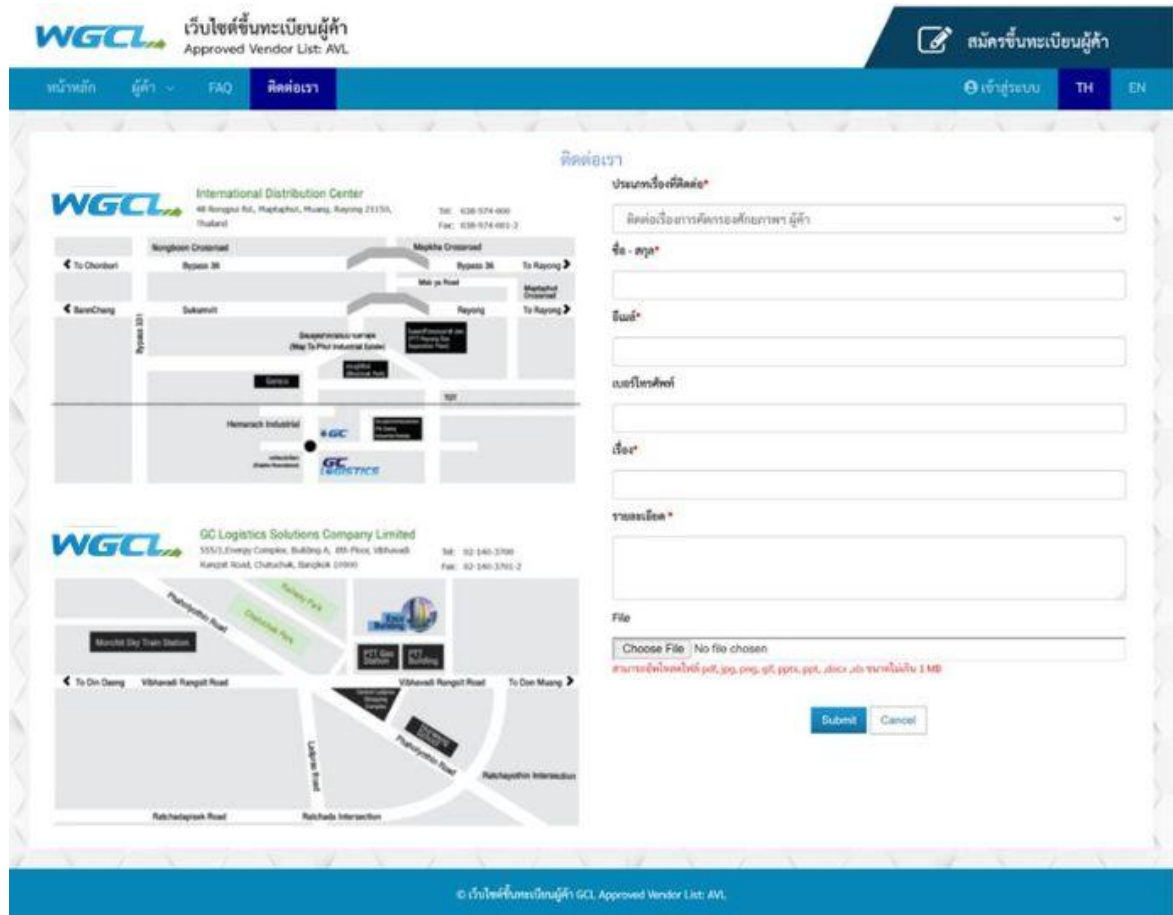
WGCL เว็บไซต์ขึ้นทะเบียนผู้ค้า Approved Vendor List: AVL

สมัครขึ้นทะเบียนผู้ค้า

หน้าหลัก ผู้ค้า FAQ ติดต่อเรา

เข้าสู่ระบบ TH EN

ติดต่อเรา

WGCL International Distribution Center
48 Rongpo Rd., Maptaphut, Muang, Rayong 21150, Thailand
Tel: 038-974-000
Fax: 038-974-001-2

Nongfab Crossroad
Mapkha Crossroad
To Chonburi
Bypass 36
Bypass 36
To Rayong
Mab ya Road
Maptaphut Crossroad
BannChang
Sukhumvit
Rayong
To Rayong
Bypass 331
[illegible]
(Map Ta Phut Industrial Estate)
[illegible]
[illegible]
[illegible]
Hemaraj Industrial
GC
GC LOGISTICS
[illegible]

WGCL GC Logistics Solutions Company Limited
555/1,Energy Complex, Building A, 8th Floor, Vibhavadi Rangsit Road, Chatuchak, Bangkok 10900
Tel: 02-140-3700
Fax: 02-140-3701-2

Railway Park
Chatuchak Park
Phahonyothin Road
Energy Building
Morchit Sky Train Station
PTT Gas Station
PTT Building
To Din Daeng
Vibhavadi Rangsit Road
Vibhavadi Rangsit Road
To Don Muang
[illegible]
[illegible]
Phahonyothin Road
Ladprao Road
Ratchayothin Intersection
Ratchadapisek Road
Ratchada Intersection

ประเภทเรื่องที่ติดต่อ*
ติดต่อเรื่องการคัดกรองศักยภาพ ผู้ค้า
ชื่อ - สกุล*
อีเมล์*
เบอร์โทรศัพท์
เรื่อง*
รายละเอียด *
File
Choose File No file chosen
สามารถอัพโหลดไฟล์ pdf, jpg, png, gif, pptx, ppt, .docx ,xls ขนาดไม่เกิน 1 MB
Submit Cancel

© เว็บไซต์ขึ้นทะเบียนผู้ค้า GCL Approved Vendor List: AVL